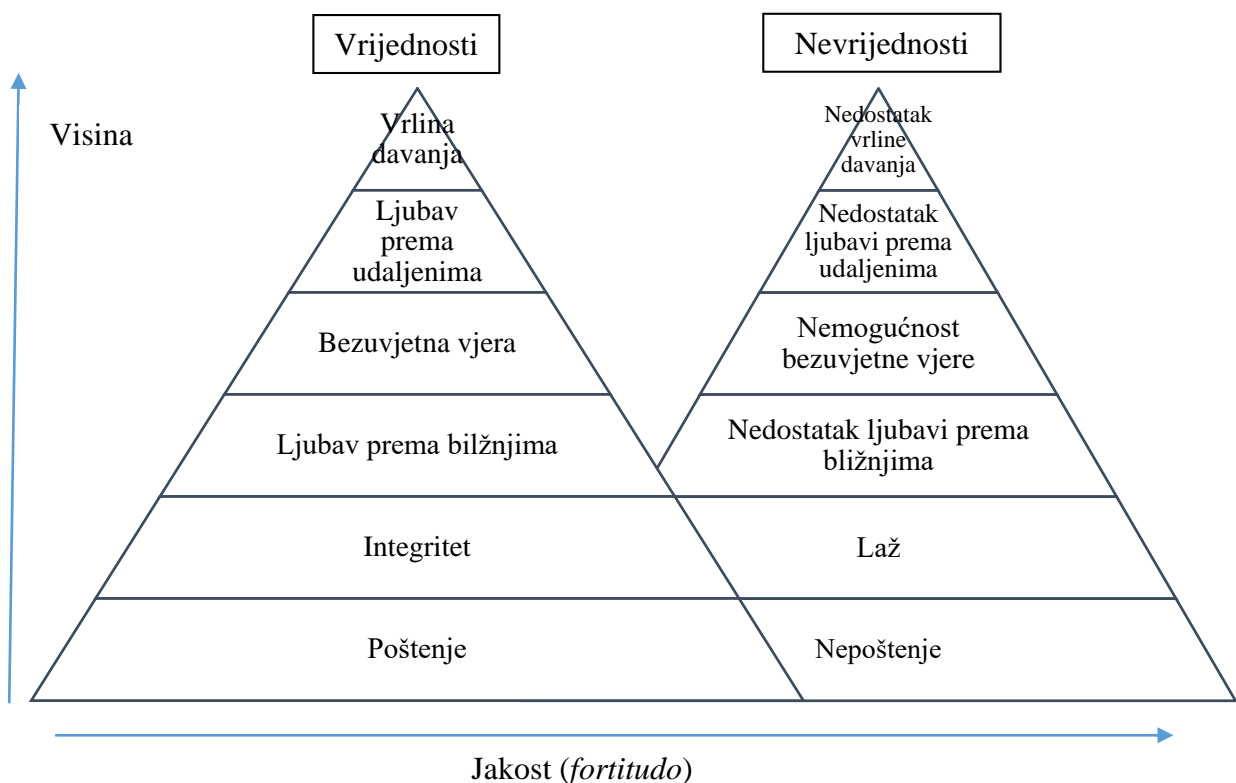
Vrijednosti

Nevrijednosti

Visina

Vrlina davanja

Ljubav prema udaljenima

Bezuvjetna vjera

Ljubav prema bilžnjima

Integritet

Poštenje

Nedostatak vrline davanja

Nedostatak ljubavi prema udaljenima

Nemogućnost bezuvjetne vjere

Nedostatak ljubavi prema bližnjima

Laž

Nepoštenje

Jakost (*fortitudo*)